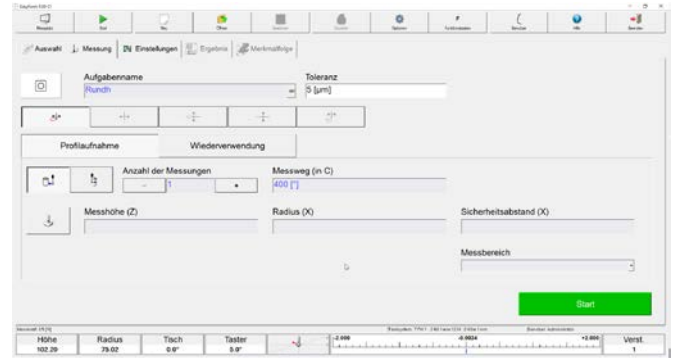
Auswahl | Messung | Einstellungen | Ergebnis | Merkmalfolge

Aufgabenname
Rundh

Toleranz
5 [µm]

Profilaufnahme
Wiederverwendung

Anzahl der Messungen
1

Messweg (in C)
400 [°]

Messhöhe (Z)

Radius (X)

Sicherheitsabstand (X)

Messbereich

Start

| Höhe | Radius | Tisch | Taster |
|---|---|---|---|
| 102.29 | 79.02 | 0.0° | 0.0° |

-2.000
-0.0024
+2.000
Verst.
1